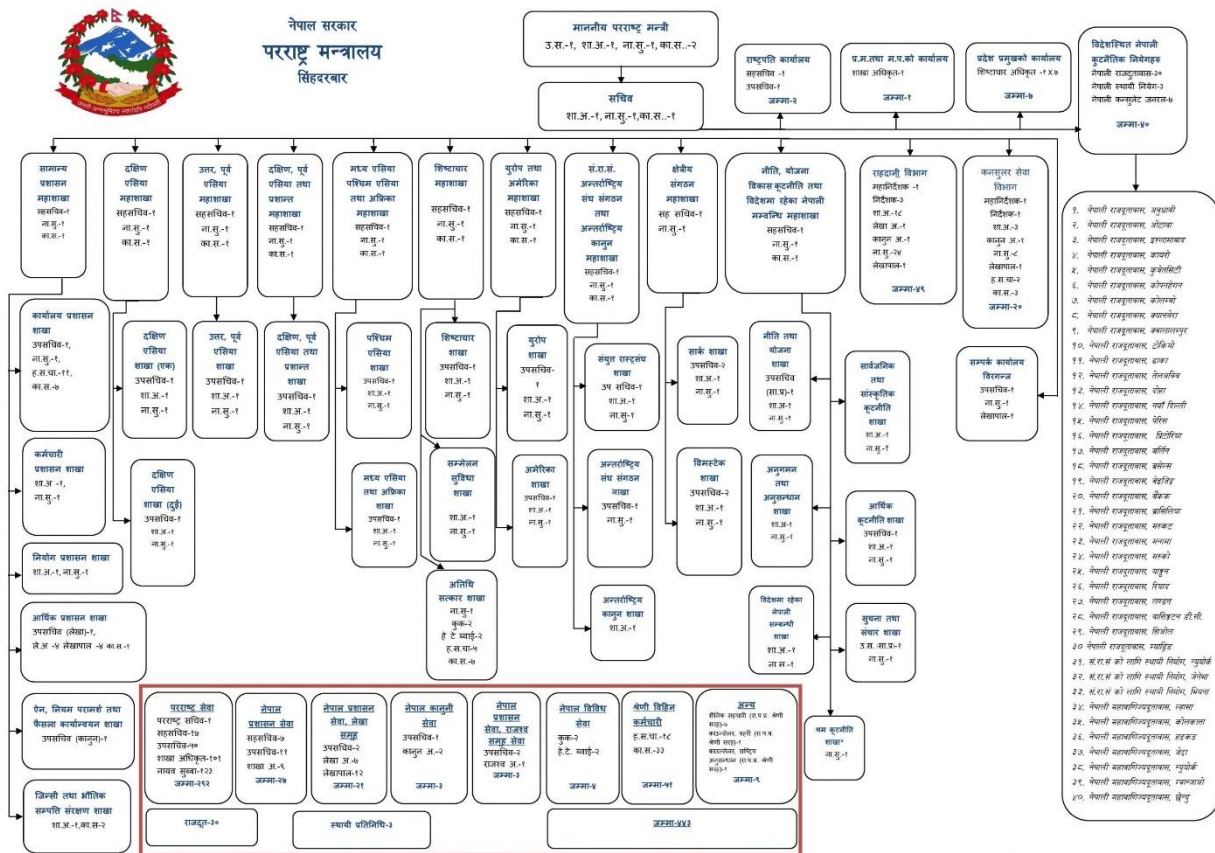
नेपाल सरकार
परराष्ट्र मन्त्रालय
सिंहदरबार

माननीय परराष्ट्र मन्त्री
उ.स.-१, शा.अ.-१, ना.सु.-१, का.स.-२

सचिव
शा.अ.-१, ना.सु.-१, का.स.-१

राष्ट्रपति कार्यालय
सहसचिव -१
उपसचिव-१
जम्मा-२

प्र.म.तथा म.प.को कार्यालय
शाखा अधिकृत-१
जम्मा-१

प्रदेश प्रमुखको कार्यालय
शिष्टाचार अधिकृत -१x७
जम्मा-७

विदेशस्थित नेपाली कूटनीतिक नियोगहरु
नेपाली राजदूतावास-३०
नेपाली स्थायी नियोग-३
नेपाली कन्सुलेट जनरल-७
जम्मा-४०

सामान्य प्रशासन महाशाखा
सहसचिव-१
ना.सु.-१
का.स.-१

दक्षिण एसिया महाशाखा
सहसचिव-१
ना.सु.-१
का.स.-१

उत्तर, पूर्व एसिया महाशाखा
सहसचिव-१
ना.सु.-१
का.स.-१

दक्षिण, पूर्व एसिया तथा प्रशान्त महाशाखा
सहसचिव-१
ना.सु.-१
का.स.-१

मध्य एसिया पश्चिम एसिया तथा अफ्रिका महाशाखा
सहसचिव-१
ना.सु.-१
का.स.-१

शिष्टाचार महाशाखा
सहसचिव-१
ना.सु.-१
का.स.-१

युरोप तथा अमेरिका महाशाखा
सहसचिव-१
ना.सु.-१
का.स.-१

सं.रा.सं. अन्तर्राष्ट्रिय संघ संगठन तथा अन्तर्राष्ट्रिय कानून महाशाखा
सहसचिव-१
ना.सु.-१
का.स.-१

क्षेत्रीय संगठन महाशाखा
सह सचिव-१
ना.सु.-१

नीति, योजना विकास कूटनीति तथा विदेशमा रहेका नेपाली सम्वन्धि महाशाखा
सहसचिव-१
ना.सु.-१
का.स.-१

राहदानी विभाग
महानिर्देशक -१
निर्देशक-३
शा.अ.-१८
लेखा अ.-१
कानुन अ.-१
ना.सु.-२४
लेखापाल-१
जम्मा-४९

कन्सुलर सेवा विभाग
महानिर्देशक-१
निर्देशक-१
शा.अ.-३
कानुन अ.-१
ना.सु.-८
लेखापाल-१
ह.स.चा-२
का.स.-३
जम्मा-२०

कार्यालय प्रशासन शाखा
उपसचिव-१,
ना.सु.-१,
ह.स.चा.-११,
का.स.-७

दक्षिण एसिया शाखा (एक)
उपसचिव-१
शा.अ.-१
ना.सु.-१

उत्तर, पूर्व एसिया शाखा
उपसचिव-१
शा.अ.-१
ना.सु.-१

दक्षिण, पूर्व एसिया तथा प्रशान्त शाखा
उपसचिव-१
शा.अ.-१
ना.सु.-१

पश्चिम एसिया शाखा
उपसचिव-१
शा.अ.-१
ना.सु.-१

शिष्टाचार शाखा
उपसचिव-१
शा.अ.-१
ना.सु.-१

युरोप शाखा
उपसचिव-१
शा.अ.-१
ना.सु.-१

संयुक्त राष्ट्रसंघ शाखा
उप सचिव-१
शा.अ.-१
ना.सु.-१

सार्क शाखा
उपसचिव-२
शा.अ.-१
ना.सु.-१

नीति तथा योजना शाखा
उपसचिव (सा.प्र)-१
शा.अ-१
ना.सु.-१

सार्वजनिक तथा सांस्कृतिक कूटनीति शाखा
शा.अ.-१
ना.सु.-१

सम्पर्क कार्यालय विरगन्ज
उपसचिव-१
ना.सु.-१
लेखापाल-१

कर्मचारी प्रशासन शाखा
शा.अ -१,
ना.सु.-१

दक्षिण एसिया शाखा (दुई)
उपसचिव-१
शा.अ-१
ना.सु.-१

मध्य एसिया तथा अफ्रिका शाखा
उपसचिव-१
शा.अ.-१
ना.सु.-१

सम्मेलन सुविधा शाखा
शा.अ.-१
ना.सु.-१

अमेरिका शाखा
उपसचिव-१
शा.अ.-१
ना.सु.-१

अन्तर्राष्ट्रिय संघ संगठन शाखा
उपसचिव-१
ना.सु.-१

बिमस्टेक शाखा
उपसचिव-२
शा.अ.-१
ना.सु.-१

अनुगमन तथा अनुसन्धान शाखा
शा.अ-१
ना.सु.-१

आर्थिक कूटनीति शाखा
उपसचिव-१
शा.अ.-१
ना.सु.-१

नियोग प्रशासन शाखा
शा.अ.-१, ना.सु.-१

अतिथि सत्कार शाखा
ना.सु.-१
कुक-२
हे टे ब्वाई-२
ह.स.चा.-५
का.स.-७

अन्तर्राष्ट्रिय कानुन शाखा
शा.अ.-१

विदेशमा रहेका नेपाली सम्वन्धी शाखा
शा.अ.-१
ना.सु.-१

सुचना तथा संचार शाखा
उ.स.-सा.प्र.-१
ना.सु.-१

श्रम कूटनीति शाखा
ना.सु.-१

आर्थिक प्रशासन शाखा
उपसचिव (लेखा)-१,
ले.अ -४ लेखापाल -४ का.स.-१

ऐन, नियम परामर्श तथा फैसला कार्यान्वयन शाखा
उपसचिव (कानुन)-१

जिन्सी तथा भौतिक सम्पत्ति संरक्षण शाखा
शा.अ.-१,का.स.-२

परराष्ट्र सेवा
परराष्ट्र सचिव-१
सहसचिव-१७
उपसचिव-५०
शाखा अधिकृत-१०१
नायब सुब्बा-१२३
जम्मा-२९२

नेपाल प्रशासन सेवा
सहसचिव-७
उपसचिव-११
शाखा अ.-९
जम्मा-२७

नेपाल प्रशासन सेवा, लेखा समूह
उपसचिव-२
लेखा अ.-७
लेखापाल-१२
जम्मा-२१

नेपाल कानुनी सेवा
उपसचिव-१
कानुन अ.-२
जम्मा-३

नेपाल प्रशासन सेवा, राजश्व समूह सेवा
उपसचिव-२
राजश्व अ.-१
जम्मा-३

नेपाल विविध सेवा
कुक-२
हे.टे. ब्वाई-२
जम्मा-४

श्रेणी विहिन कर्मचारी
ह.स.चा.-१८
का.स.-३३
जम्मा-५१

अन्य
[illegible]
जम्मा-९

राजदूत-३०
स्थायी प्रतिनिधि-३
जम्मा-४४३

१. नेपाली राजदूतावास, अबुधाबी
२. नेपाली राजदूतावास, ओटावा
३. नेपाली राजदूतावास, इस्लामाबाद
४. नेपाली राजदूतावास, कायरो
५. नेपाली राजदूतावास, कुवेतसिटी
६. नेपाली राजदूतावास, कोपनहेगन
७. नेपाली राजदूतावास, कोलम्बो
८. नेपाली राजदूतावास, क्यानबेरा
९. नेपाली राजदूतावास, क्वालालम्पुर
१०. नेपाली राजदूतावास, टोकियो
११. नेपाली राजदूतावास, ढाका
१२. नेपाली राजदूतावास, तेलअविव
१३. नेपाली राजदूतावास, दोहा
१४. नेपाली राजदूतावास, नयाँ दिल्ली
१५. नेपाली राजदूतावास, पेरिस
१६. नेपाली राजदूतावास, प्रिटोरिया
१७. नेपाली राजदूतावास, बर्लिन
१८. नेपाली राजदूतावास, ब्रसेल्स
१९. नेपाली राजदूतावास, बेइजिङ
२०. नेपाली राजदूतावास, बैंकक
२१. नेपाली राजदूतावास, ब्रासिलिया
२२. नेपाली राजदूतावास, मस्कट
२३. नेपाली राजदूतावास, मनामा
२४. नेपाली राजदूतावास, मस्को
२५. नेपाली राजदूतावास, यङ्गुन
२६. नेपाली राजदूतावास, रियाद
२७. नेपाली राजदूतावास, लण्डन
२८. नेपाली राजदूतावास, वासिङ्टन डी.सी.
२९. नेपाली राजदूतावास, सिओल
३० नेपाली राजदूतावास, म्याड्रिड
३१. सं.रा.सं को लागि स्थायी नियोग, न्युयोर्क
३२. सं.रा.सं को लागि स्थायी नियोग, जेनेभा
३३. सं.रा.सं को लागि स्थायी नियोग, भियना
३४. नेपाली महावाणिज्यदूतावास, ल्हासा
३५. नेपाली महावाणिज्यदूतावास, कोलकाता
३६. नेपाली महावाणिज्यदूतावास, हङकङ
३७. नेपाली महावाणिज्यदूतावास, जेद्दा
३८. नेपाली महावाणिज्यदूतावास, न्युयोर्क
३९. नेपाली महावाणिज्यदूतावास, ग्वान्जाओ
४०. नेपाली महावाणिज्यदूतावास, छेन्दु